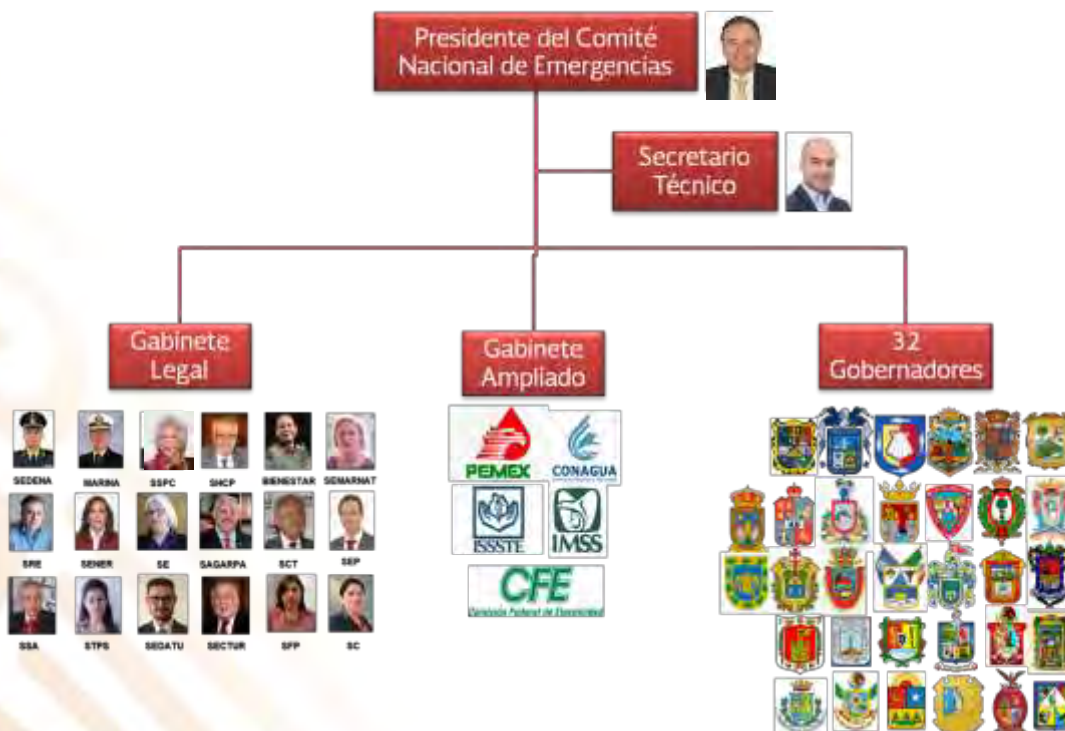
Presidente del Comité Nacional de Emergencias

Secretario Técnico

Gabinete Legal

Gabinete Ampliado

32 Gobernadores

SEDENA
MARINA
SSPC
SHCP
BIENESTAR
SEMARNAT
SRE
SENER
SE
SAGARPA
SCT
SEP
SSA
STPS
SEDATU
SECTUR
SFP
SC

PEMEX
CONAGUA
ISSSTE
IMSS
CFE
Comisión Federal de Electricidad